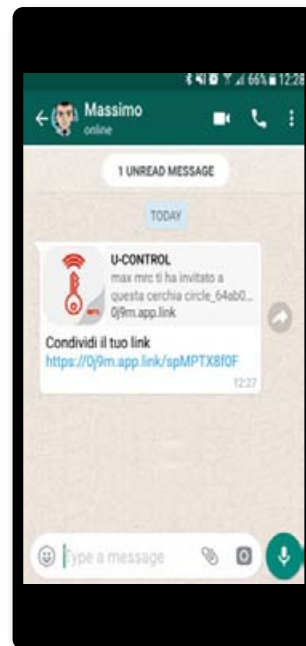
66% 12:28

Massimo
online

1 UNREAD MESSAGE

TODAY

U-CONTROL
max mrc ti ha invitato a questa cerchia circle_64ab0...
0j9m.app.link

Condividi il tuo link
https://0j9m.app.link/spMPTX8f0F
12:27

Type a message